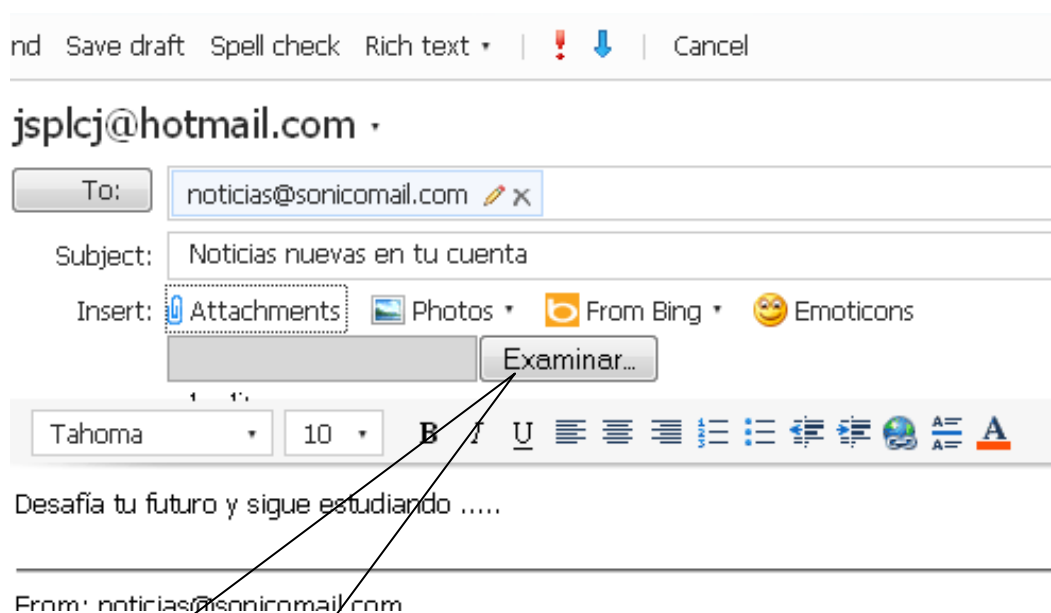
nd Save draft Spell check Rich text ▾ | ! ⬇ | Cancel

jsplcj@hotmail.com ▾

To: noticias@sonicomail.com

Subject: Noticias nuevas en tu cuenta

Insert: Attachments Photos ▾ From Bing ▾ Emoticons

Examinar...

Tahoma ▾ 10 ▾ B I U

Desafía tu futuro y sigue estudiando .....

From: noticias@sonicomail.com